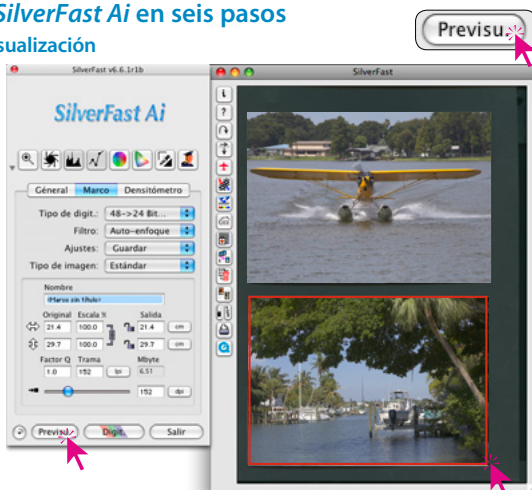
SilverFast Ai en seis pasos
sualización

Previsu

SilverFast v6.6.1r1b

SilverFast Ai

General Marco Densitómetro

Tipo de digit.: 48->24 Bit...
Filtro: Auto-enfoque
Ajustes: Guardar
Tipo de imagen: Estándar

Nombre
(Marco sin título)

| Original | Escala % | | Salida | |
|---|---|---|---|---|
| 21.4 | 100.0 | | 21.4 | cm |
| 29.7 | 100.0 | | 29.7 | cm |

Factor Q Trama Mbyte
1.0 152 lpi 6.51

152 dpi

Previsu Digit. Salir

SilverFast